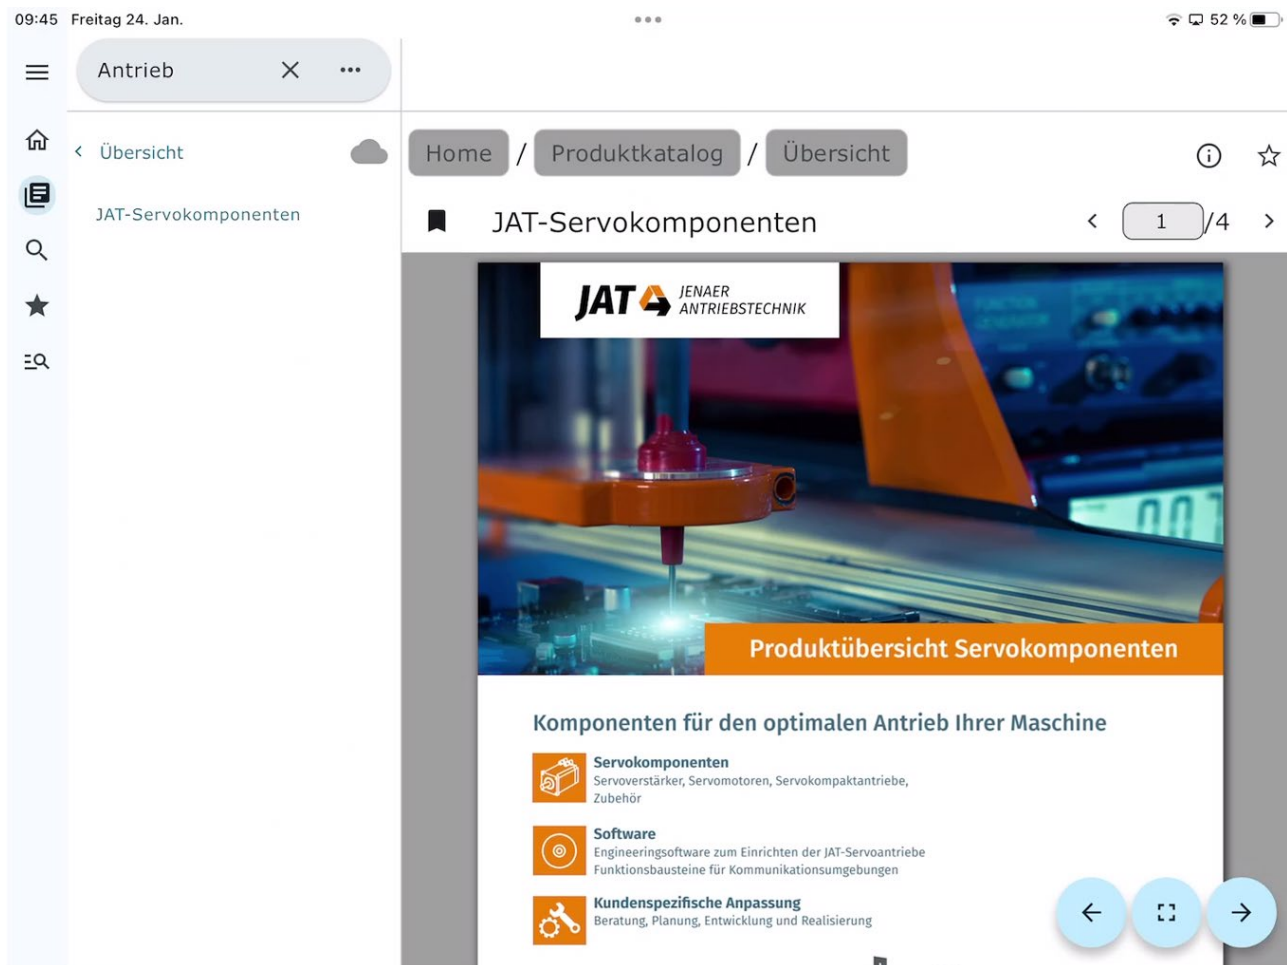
09:45 Freitag 24. Jan.

52 %

Antrieb

Übersicht

JAT-Servokomponenten

Home / Produktkatalog / Übersicht

JAT-Servokomponenten

1 /4

JAT JENAER ANTRIEBSTECHNIK

Produktübersicht Servokomponenten

Komponenten für den optimalen Antrieb Ihrer Maschine

Servokomponenten
Servoverstärker, Servomotoren, Servokompaktantriebe, Zubehör

Software
Engineeringsoftware zum Einrichten der JAT-Servoantriebe
Funktionsbausteine für Kommunikationsumgebungen

Kundenspezifische Anpassung
Beratung, Planung, Entwicklung und Realisierung